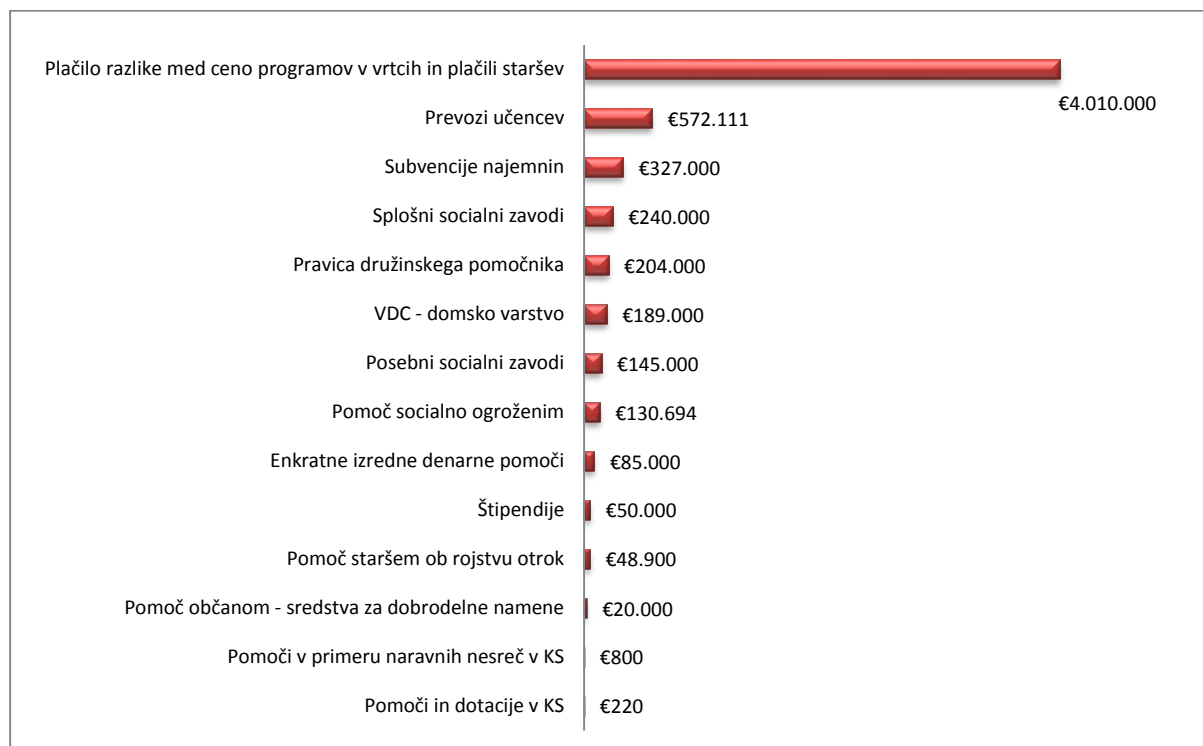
Plačilo razlike med ceno programov v vrtcih in plačili staršev €4.010.000
Prevozi učencev €572.111
Subvencije najemnin €327.000
Splošni socialni zavodi €240.000
Pravica družinskega pomočnika €204.000
VDC - domsko varstvo €189.000
Posebni socialni zavodi €145.000
Pomoč socialno ogroženim €130.694
Enkratne izredne denarne pomoči €85.000
Štipendije €50.000
Pomoč staršem ob rojstvu otrok €48.900
Pomoč občanom - sredstva za dobrodelne namene €20.000
Pomoči v primeru naravnih nesreč v KS €800
Pomoči in dotacije v KS €220